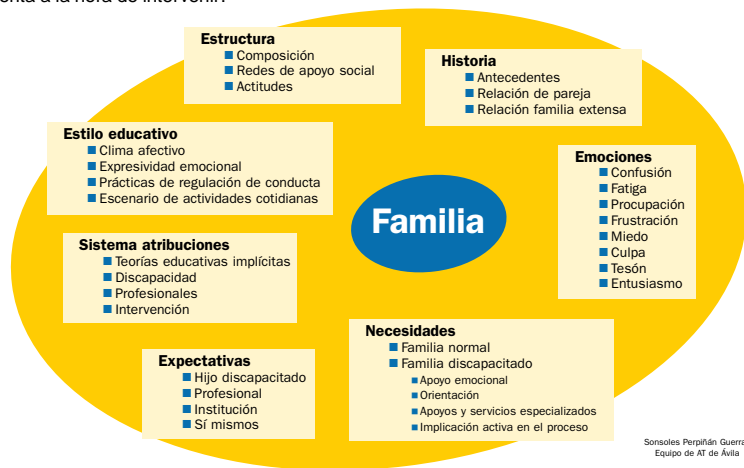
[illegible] a la hora de intervenir.

Estructura
Composición
Redes de apoyo social
Actitudes

Historia
Antecedentes
Relación de pareja
Relación familia extensa

Estilo educativo
Clima afectivo
Expresividad emocional
Prácticas de regulación de conducta
Escenario de actividades cotidianas

Emociones
Confusión
Fatiga
Procupación
Frustración
Miedo
Culpa
Tesón
Entusiasmo

Familia

Sistema atribuciones
Teorías educativas implícitas
Discapacidad
Profesionales
Intervención

Necesidades
Familia normal
Familia discapacitado
Apoyo emocional
Orientación
Apoyos y servicios especializados
Implicación activa en el proceso

Expectativas
Hijo discapacitado
Profesional
Institución
Sí mismos

Sonsoles Perpiñán Guerra
Equipo de AT de Ávila